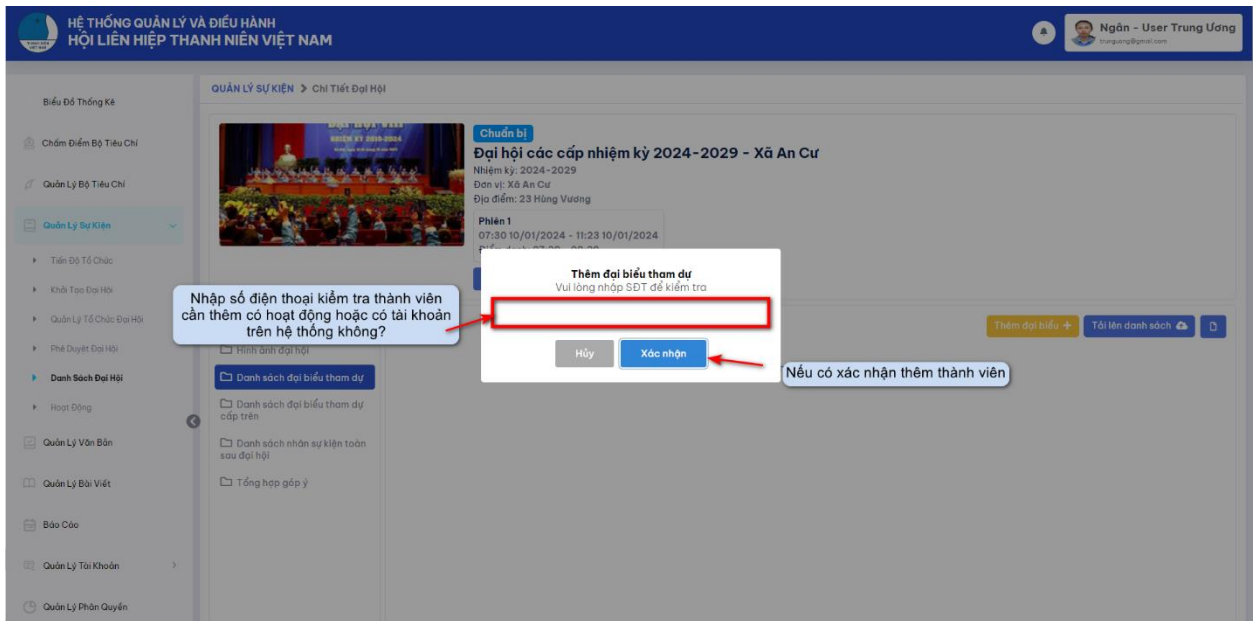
HỆ THỐNG QUẢN LÝ VÀ ĐIỀU HÀNH
HỘI LIÊN HIỆP THANH NIÊN VIỆT NAM

Ngân - User Trung Ương
trunguong@gmail.com

Biểu Đồ Thống Kê
Chấm Điểm Bộ Tiêu Chí
Quản Lý Bộ Tiêu Chí
Quản Lý Sự Kiện
Tiến Độ Tổ Chức
Khởi Tạo Đại Hội
Quản Lý Tổ Chức Đại Hội
Phê Duyệt Đại Hội
Danh Sách Đại Hội
Hoạt Động
Quản Lý Văn Bản
Quản Lý Bài Viết
Báo Cáo
Quản Lý Tài Khoản
Quản Lý Phân Quyền

QUẢN LÝ SỰ KIỆN > Chi Tiết Đại Hội

Chuẩn bị
Đại hội các cấp nhiệm kỳ 2024-2029 - Xã An Cư
Nhiệm kỳ: 2024-2029
Đơn vị: Xã An Cư
Địa điểm: 23 Hùng Vương
Phiên 1
07:30 10/01/2024 - 11:23 10/01/2024
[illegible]

Thêm đại biểu tham dự
Vui lòng nhập SĐT để kiểm tra
Hủy
Xác nhận

Nhập số điện thoại kiểm tra thành viên cần thêm có hoạt động hoặc có tài khoản trên hệ thống không?

Nếu có xác nhận thêm thành viên

Thêm đại biểu +
Tải lên danh sách

Hình ảnh đại hội
Danh sách đại biểu tham dự
Danh sách đại biểu tham dự cấp trên
Danh sách nhân sự kiện toàn sau đại hội
Tổng hợp góp ý